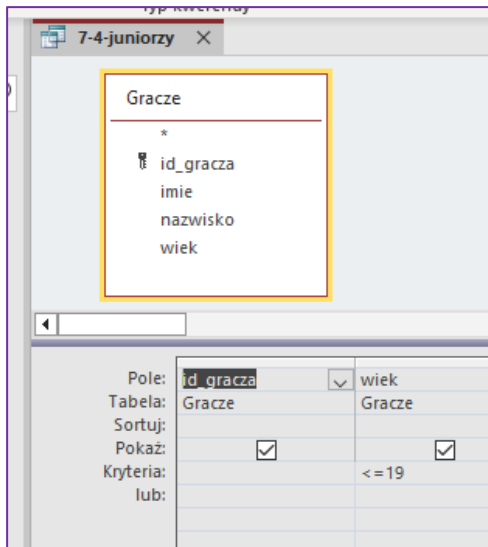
Typ kwerendy

7-4-juniorzy ×

Gracze

*
id_gracza
imie
nazwisko
wiek

| | | |
|---|---|---|
| Pole: | id_gracza | wiek |
| Tabela: | Gracze | Gracze |
| Sortuj: | | |
| Pokaż: | ☑ | ☑ |
| Kryteria: | | <=19 |
| lub: | | |